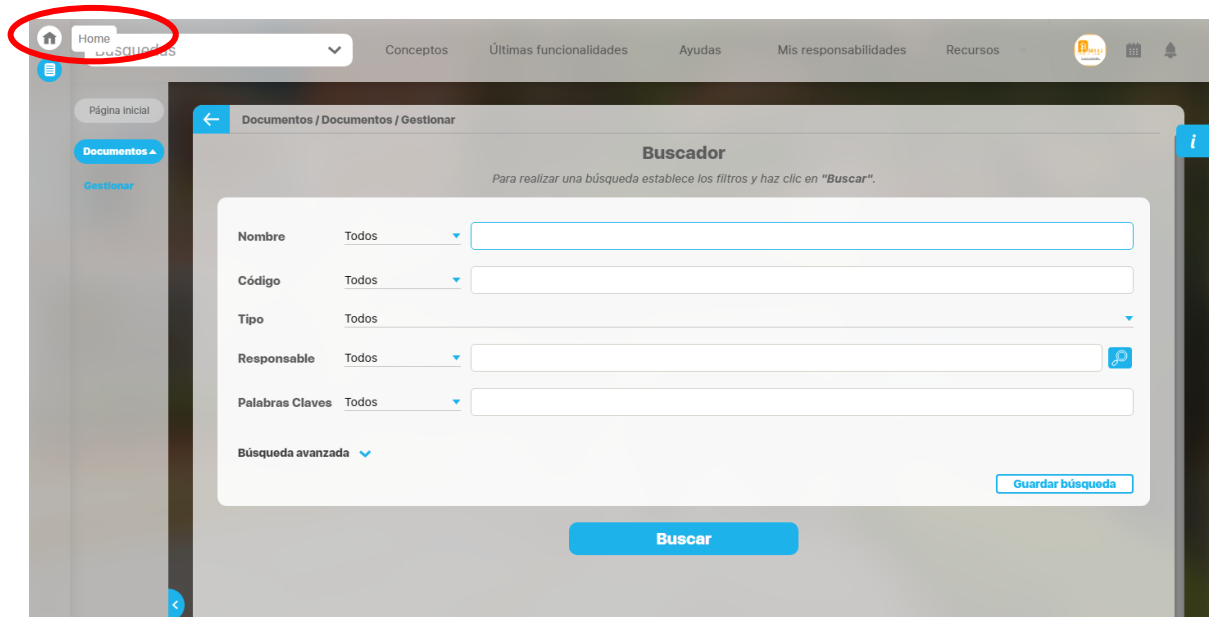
Home
Búsquedas

Conceptos
Últimas funcionalidades
Ayudas
Mis responsabilidades
Recursos

Página inicial
Documentos
Gestionar

Documentos / Documentos / Gestionar

Buscador

Para realizar una búsqueda establece los filtros y haz clic en "Buscar".

Nombre Todos
Código Todos
Tipo Todos
Responsable Todos
Palabras Claves Todos

Búsqueda avanzada

Guardar búsqueda

Buscar

i